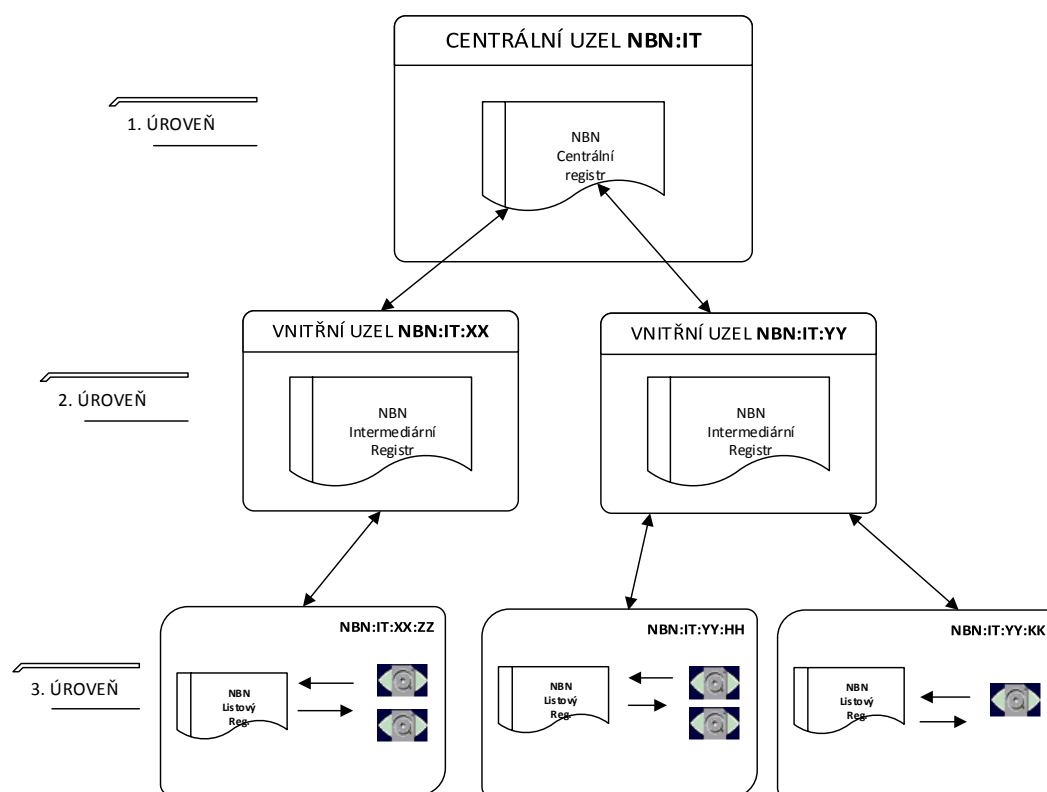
CENTRÁLNÍ UZEL **NBN:IT**

1. ÚROVEŇ

NBN
Centrální
registr

VNITŘNÍ UZEL **NBN:IT:XX**

VNITŘNÍ UZEL **NBN:IT:YY**

2. ÚROVEŇ

NBN
Intermediární
Registr

NBN
Intermediární
Registr

**NBN:IT:XX:ZZ**

**NBN:IT:YY:HH**

**NBN:IT:YY:KK**

3. ÚROVEŇ

NBN
Listový
Reg.

NBN
Listový
Reg.

NBN
Listový
Reg.